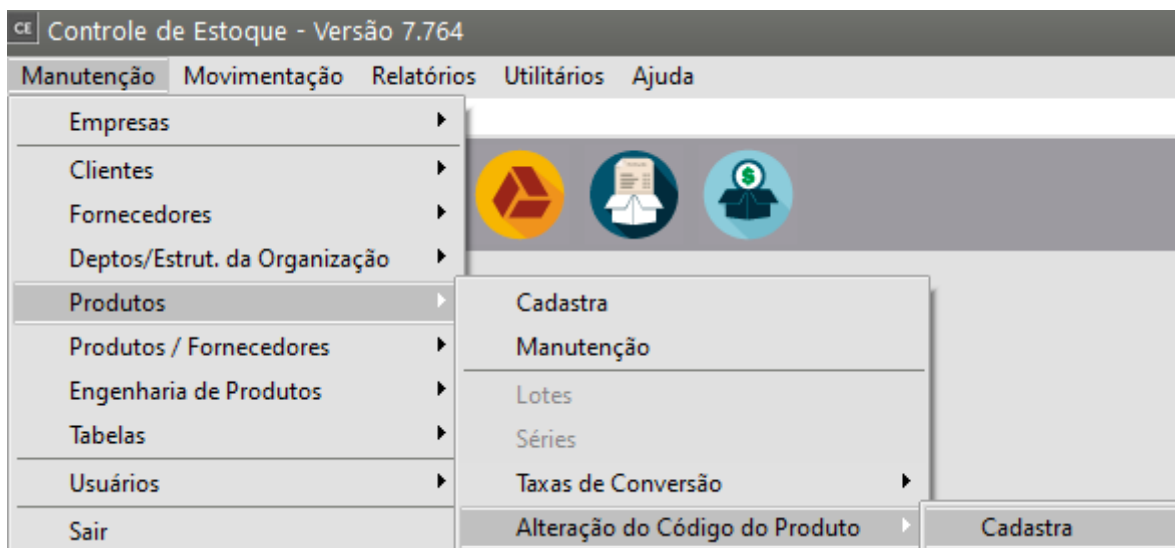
CE Controle de Estoque - Versão 7.764

Manutenção Movimentação Relatórios Utilitários Ajuda

Empresas
Clientes
Fornecedores
Deptos/Estrut. da Organização
Produtos
Produtos / Fornecedores
Engenharia de Produtos
Tabelas
Usuários
Sair

Cadastra
Manutenção
Lotes
Séries
Taxas de Conversão
Alteração do Código do Produto

Cadastra